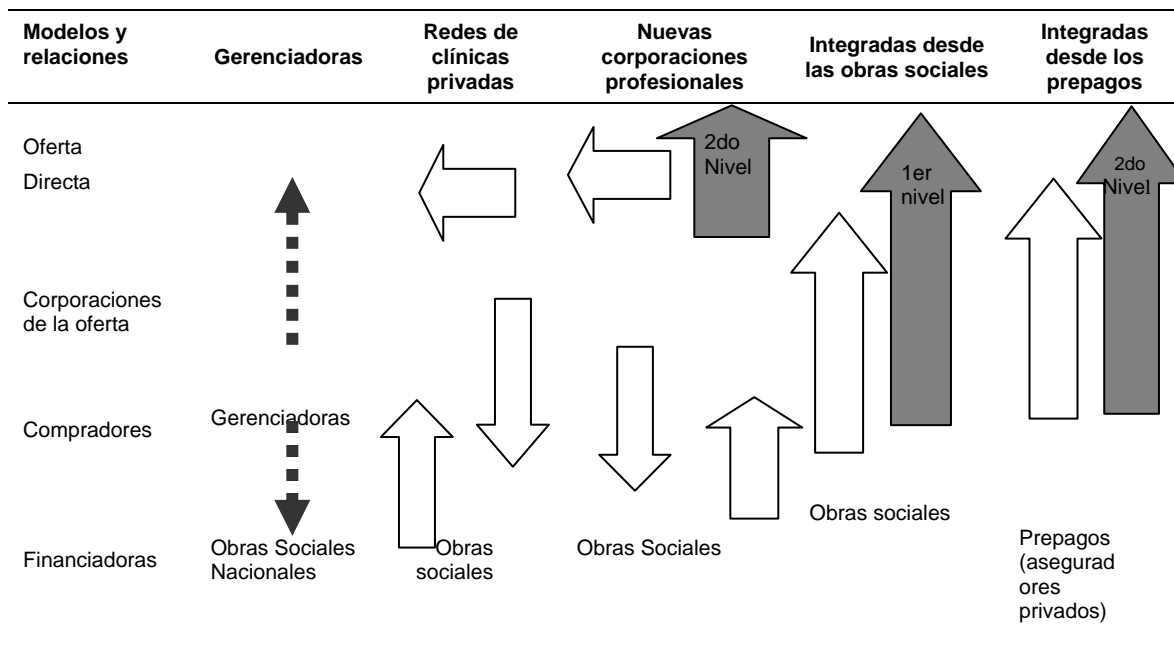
| Modelos y relaciones | Gerenciadoras | Redes de clínicas privadas | Nuevas corporaciones profesionales | Integradas desde las obras sociales | Integradas desde los prepagos |
|---|---|---|---|---|---|

Oferta Directa

2do Nivel

1er nivel

2do Nivel

Corporaciones de la oferta

Compradores

Gerenciadoras

Financiadoras

Obras Sociales Nacionales

Obras sociales

Obras Sociales

Obras sociales

Prepagos (asegurad ores privados)